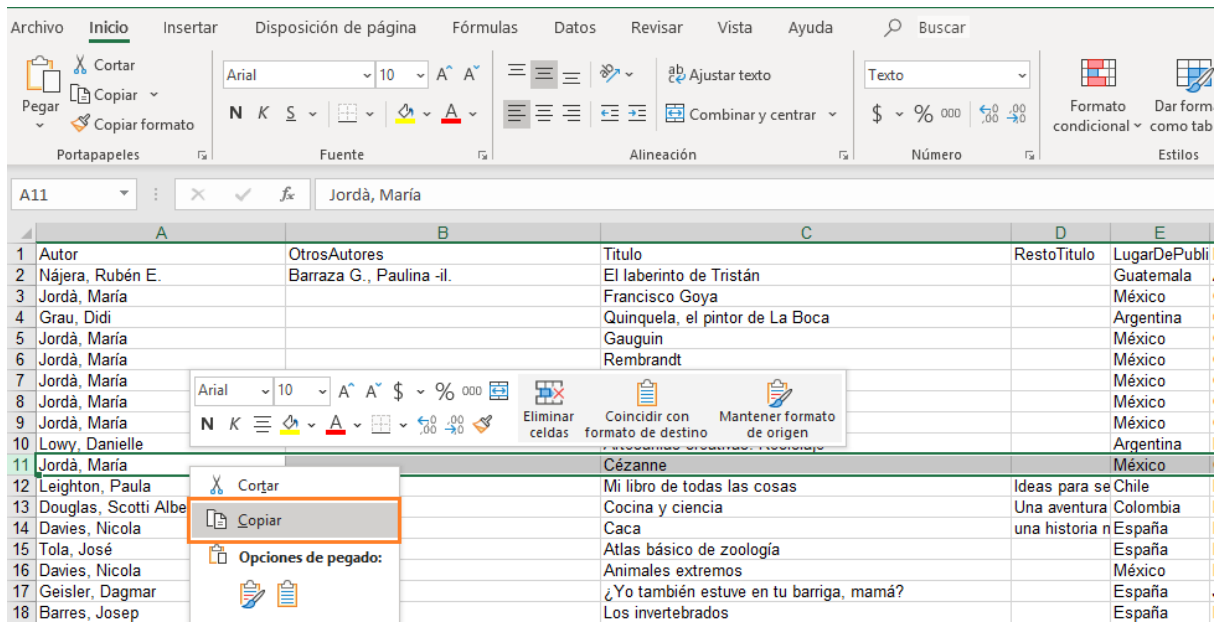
Archivo Inicio Insertar Disposición de página Fórmulas Datos Revisar Vista Ayuda Buscar

Pegar
Cortar
Copiar
Copiar formato
Portapapeles

Arial 10 A A
N K S A
Fuente

Ajustar texto
Combinar y centrar
Alineación

Texto
$ % 000
Número

Formato condicional
Dar formato como tabla
Estilos

A11 Jordà, María

| | A | B | C | D | E |
|---|---|---|---|---|---|
| 1 | Autor | OtrosAutores | Titulo | RestoTitulo | LugarDePubli |
| 2 | Nájera, Rubén E. | Barraza G., Paulina -il. | El laberinto de Tristán | | Guatemala |
| 3 | Jordà, María | | Francisco Goya | | México |
| 4 | Grau, Didi | | Quinquela, el pintor de La Boca | | Argentina |
| 5 | Jordà, María | | Gauguin | | México |
| 6 | Jordà, María | | Rembrandt | | México |
| 7 | Jordà, María | | | | México |
| 8 | Jordà, María | | | | México |
| 9 | Jordà, María | | | | México |
| 10 | Lowy, Danielle | | | | Argentina |
| 11 | Jordà, María | | Cézanne | | México |
| 12 | Leighton, Paula | | Mi libro de todas las cosas | Ideas para se | Chile |
| 13 | Douglas, Scotti Albe | | Cocina y ciencia | Una aventura | Colombia |
| 14 | Davies, Nicola | | Caca | una historia n | España |
| 15 | Tola, José | | Atlas básico de zoología | | España |
| 16 | Davies, Nicola | | Animales extremos | | México |
| 17 | Geisler, Dagmar | | ¿Yo también estuve en tu barriga, mamá? | | España |
| 18 | Barres, Josep | | Los invertebrados | | España |

Arial 10 A A $ % 000
N K A
Eliminar celdas
Coincidir con formato de destino
Mantener formato de origen

Cortar
Copiar
Opciones de pegado: